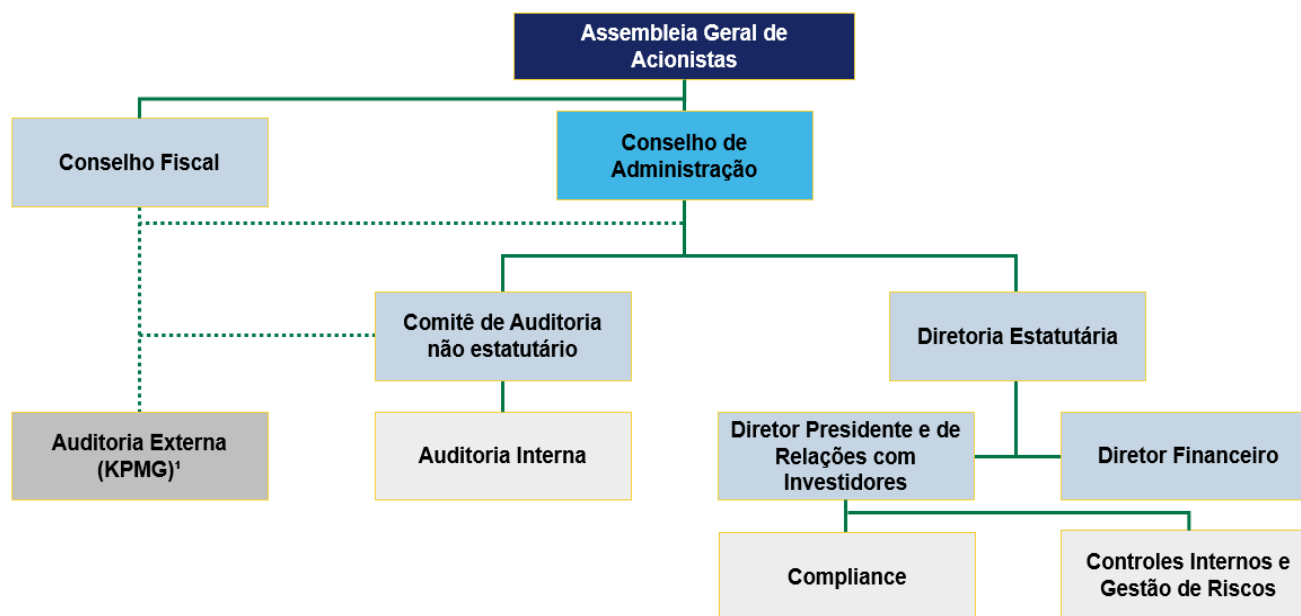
Assembleia Geral de Acionistas

Conselho Fiscal

Conselho de Administração

Comitê de Auditoria não estatutário

Diretoria Estatutária

Auditoria Externa (KPMG)¹

Auditoria Interna

Diretor Presidente e de Relações com Investidores

Diretor Financeiro

Compliance

Controles Internos e Gestão de Riscos